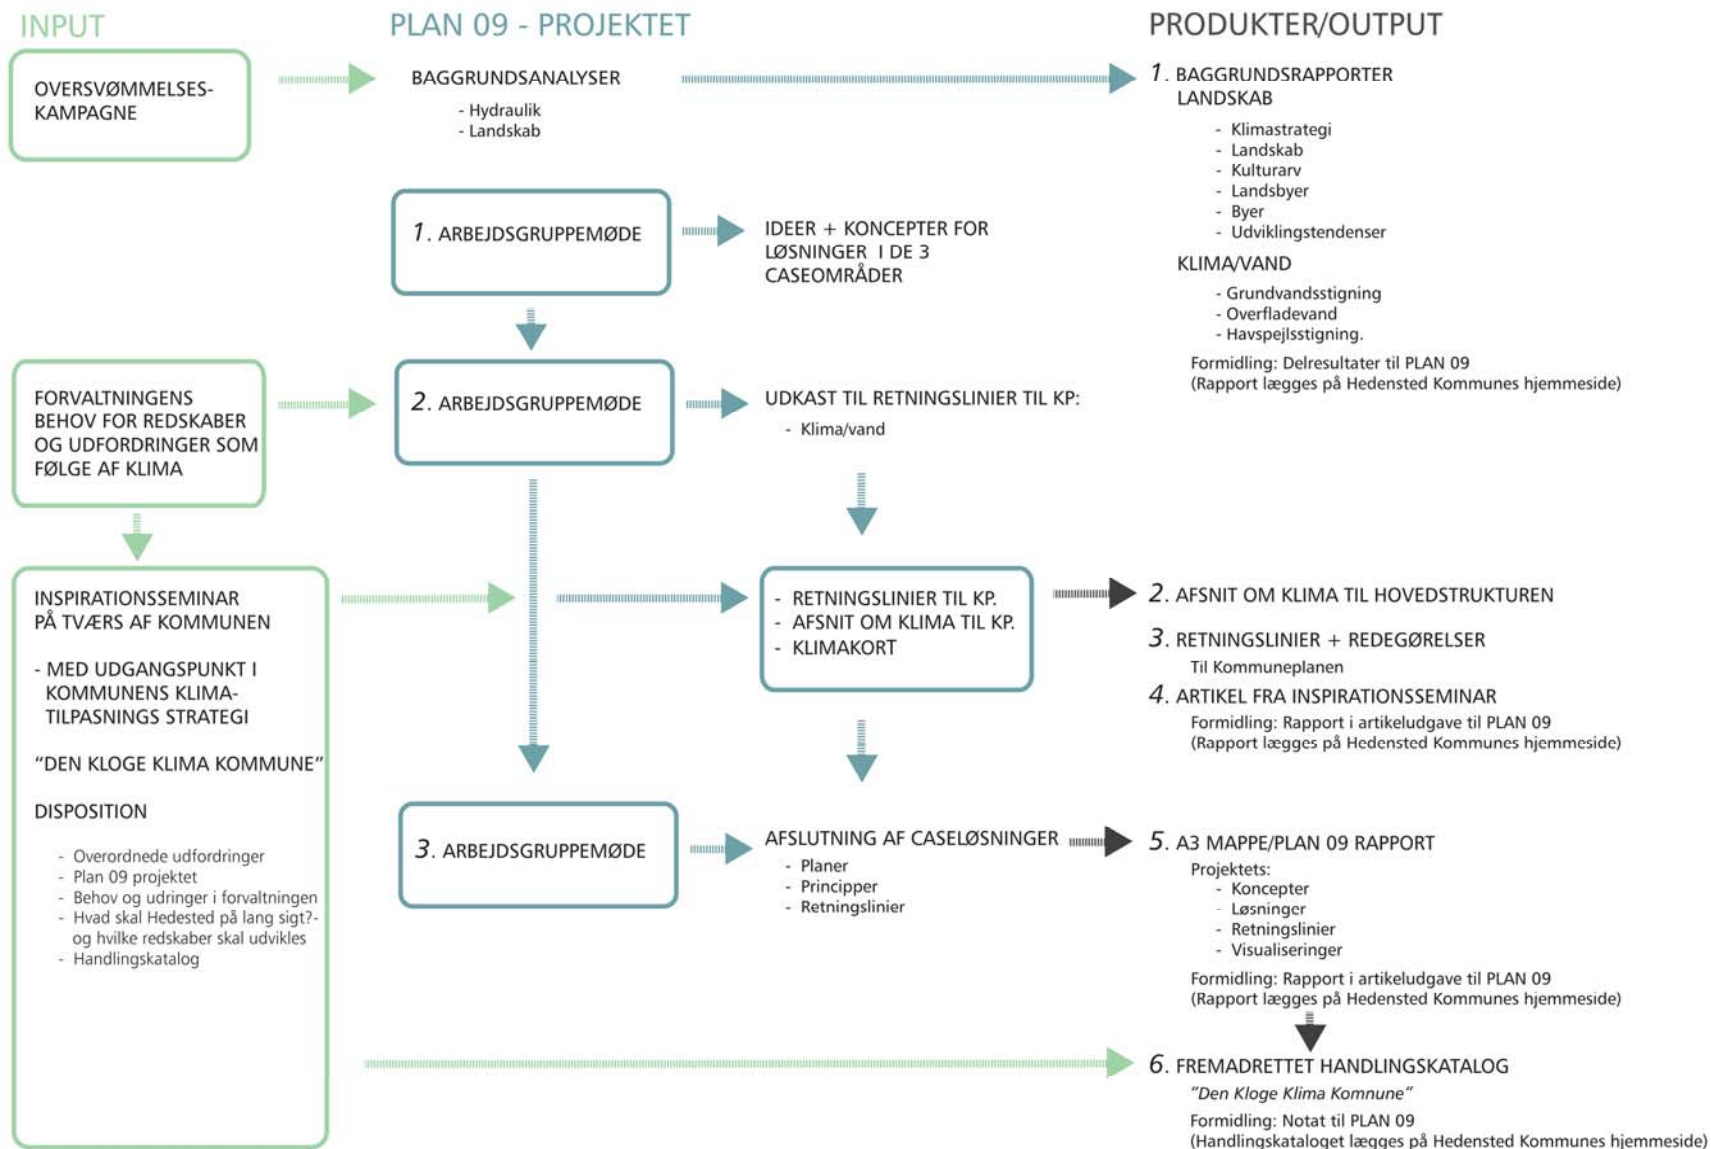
INPUT

OVERSVØMMELSES-KAMPAGNE

FORVALTNINGENS BEHOV FOR REDSKABER OG UDFORDRINGER SOM FØLGE AF KLIMA

INSPIRATIONSSEMINAR PÅ TVÆRS AF KOMMUNEN

- MED UDGANGSPUNKT I KOMMUNENS KLIMA-TILPASNINGS STRATEGI

"DEN KLOGE KLIMA KOMMUNE"

DISPOSITION

- Overordnede udfordringer
- Plan 09 projektet
- Behov og udringer i forvaltningen
- Hvad skal Hedested på lang sigt?- og hvilke redskaber skal udvikles
- Handlingskatalog

PLAN 09 - PROJEKTET

BAGGRUNDSANALYSER
- Hydraulik
- Landskab

1. ARBEJDSGRUPPEMØDE

IDEER + KONCEPTER FOR LØSNINGER I DE 3 CASEOMRÅDER

2. ARBEJDSGRUPPEMØDE

UDKAST TIL RETNINGSLINIER TIL KP:
- Klima/vand

- RETNINGSLINIER TIL KP.
- AFSNIT OM KLIMA TIL KP.
- KLIMAKORT

3. ARBEJDSGRUPPEMØDE

AFSLUTNING AF CASELØSNINGER
- Planer
- Principper
- Retningslinier

PRODUKTER/OUTPUT

1. BAGGRUNDSRAPPORTER
LANDSKAB
- Klimastrategi
- Landskab
- Kulturarv
- Landsbyer
- Byer
- Udviklingstendenser

KLIMA/VAND
- Grundvandsstigning
- Overfladevand
- Havspejlsstigning.

Formidling: Delresultater til PLAN 09
(Rapport lægges på Hedensted Kommunes hjemmeside)

2. AFSNIT OM KLIMA TIL HOVEDSTRUKTUREN

3. RETNINGSLINIER + REDEGØRELSER
Til Kommuneplanen

4. ARTIKEL FRA INSPIRATIONSSEMINAR
Formidling: Rapport i artikeludgave til PLAN 09
(Rapport lægges på Hedensted Kommunes hjemmeside)

5. A3 MAPPE/PLAN 09 RAPPORT
Projektets:
- Koncepter
- Løsninger
- Retningslinier
- Visualiseringer

Formidling: Rapport i artikeludgave til PLAN 09
(Rapport lægges på Hedensted Kommunes hjemmeside)

6. FREMADRETTET HANDLINGSKATALOG
"Den Kloge Klima Komnune"
Formidling: Notat til PLAN 09
(Handlingskataloget lægges på Hedensted Kommunes hjemmeside)